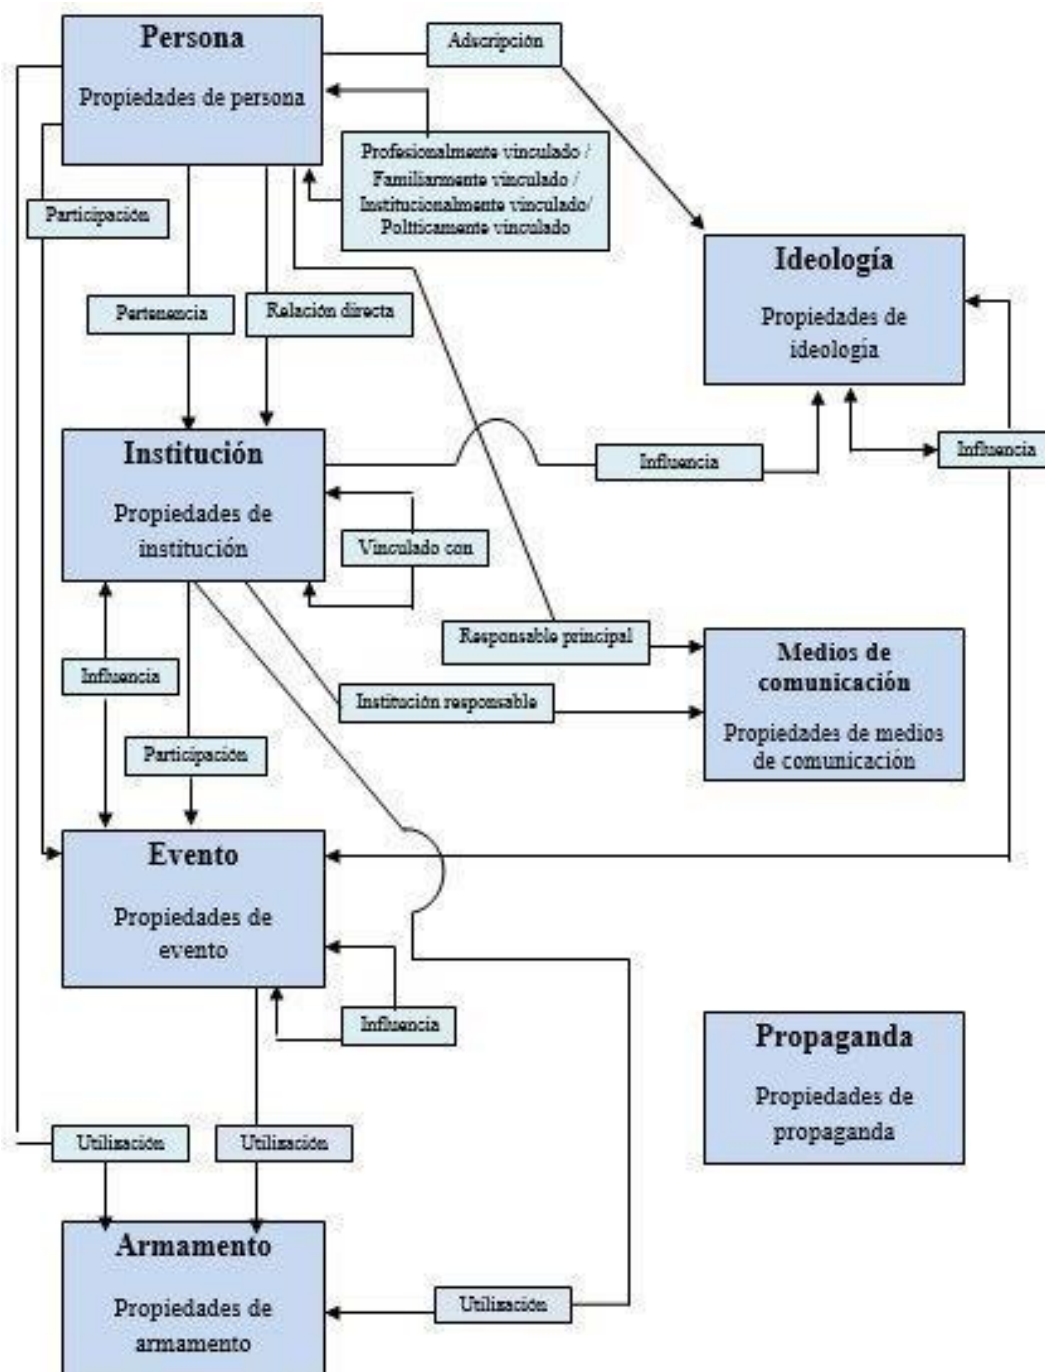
Persona

Propiedades de persona

Adscripción

Profesionalmente vinculado / Familiarmente vinculado / Institucionalmente vinculado/ Políticamente vinculado

Participación

Pertenencia

Relación directa

Ideología

Propiedades de ideología

Institución

Propiedades de institución

Influencia

Influencia

Vinculado con

Responsable principal

Medios de comunicación

Propiedades de medios de comunicación

Influencia

Institución responsable

Participación

Evento

Propiedades de evento

Influencia

Propaganda

Propiedades de propaganda

Utilización

Utilización

Armamento

Propiedades de armamento

Utilización